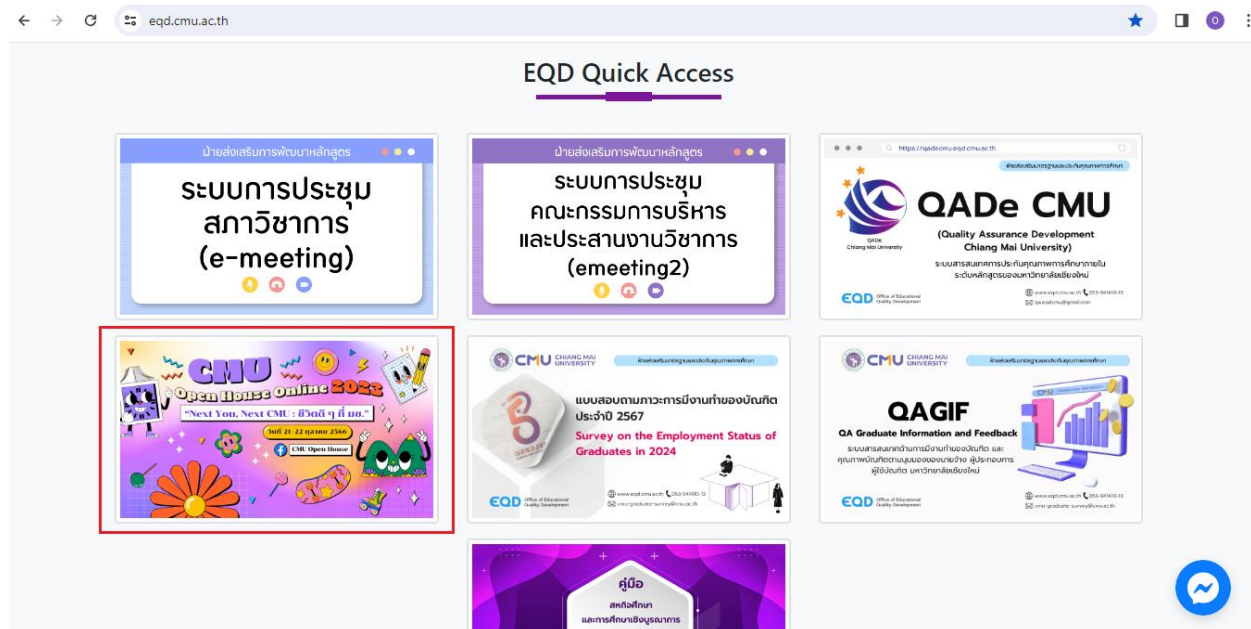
eqd.cmu.ac.th

EQD Quick Access

ฝ่ายส่งเสริมการพัฒนาหลักสูตร

ระบบการประชุม สภาวิชาการ (e-meeting)

ฝ่ายส่งเสริมการพัฒนาหลักสูตร

ระบบการประชุม คณะกรรมการบริหาร และประสานงานวิชาการ (emeeting2)

https://qadecmu.eqd.cmu.ac.th

QADe CMU

(Quality Assurance Development Chiang Mai University)

ระบบสารสนเทศการประกันคุณภาพการศึกษาภายใน ระดับหลักสูตรของมหาวิทยาลัยเชียงใหม่

EQD Office of Educational Quality Development

CMU Open House Online 2023

"Next You, Next CMU : ชีวิตดี ๆ ที่ มช."

วันที่ 21-22 ตุลาคม 2566

CMU Open House

CMU CHIANG MAI UNIVERSITY

แบบสอบถามภาวะการมีงานทำของบัณฑิต ประจำปี 2567

Survey on the Employment Status of Graduates in 2024

EQD Office of Educational Quality Development

www.eqd.cmu.ac.th 053-941610-13

CMU CHIANG MAI UNIVERSITY

QAGIF

QA Graduate Information and Feedback

ระบบสารสนเทศด้านการมีงานทำของบัณฑิต และคุณภาพบัณฑิตตามมุมมองของนายจ้าง ผู้ประกอบการ ผู้ใช้บัณฑิต มหาวิทยาลัยเชียงใหม่

EQD Office of Educational Quality Development

www.eqd.cmu.ac.th 053-941610-13

คู่มือ

สหกิจศึกษา และการศึกษาเชิงบูรณาการ